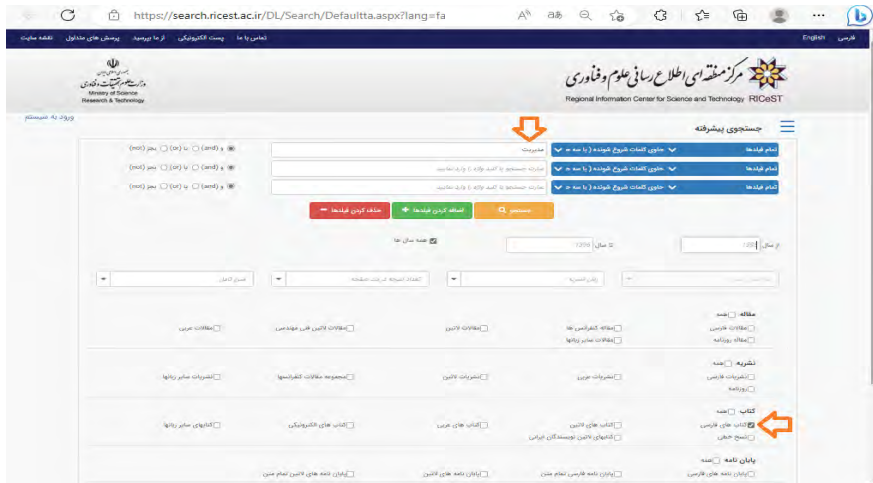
https://search.ricest.ac.ir/DL/Search/Defaultta.aspx?lang=fa

فارسی English

تماس با ما پست الکترونیکی از ما بپرسید پرسش های متداول نقشه سایت

مرکز منطقه ای اطلاع رسانی علوم و فناوری
Regional Information Center for Science and Technology RICeST

وزارت علوم، تحقیقات و فناوری
Ministry of Science Research & Technology

جستجوی پیشرفته

ورود به سیستم

تمام فیلدها | حاوی کلمات شروع شونده ( با سه ح | مدیریت | و (and) یا (or) بجز (not)

تمام فیلدها | حاوی کلمات شروع شونده ( با سه ح | عبارت جستجو یا کلید واژه را وارد نمائید | و (and) یا (or) بجز (not)

تمام فیلدها | حاوی کلمات شروع شونده ( با سه ح | عبارت جستجو یا کلید واژه را وارد نمائید | و (and) یا (or) بجز (not)

جستجو | اضافه کردن فیلدها | حذف کردن فیلدها

از سال 1358 تا سال 1358 همه سال ها

تعداد نتیجه در هر صفحه

مقاله همه
مقالات فارسی | مقاله کنفرانس ها | مقالات لاتین | مقالات لاتین فنی مهندسی | مقالات عربی
مقاله روزنامه | مقالات سایر زبانها

نشریه همه
نشریات فارسی | نشریات عربی | نشریات لاتین | مجموعه مقالات کنفرانسها | نشریات سایر زبانها
روزنامه

کتاب همه
کتاب های فارسی | کتاب های لاتین | کتاب های عربی | کتاب های الکترونیکی | کتابهای سایر زبانها
نسخ خطی | کتابهای لاتین نویسندگان ایرانی

پایان نامه همه
پایان نامه های فارسی | پایان نامه فارسی تمام متن | پایان نامه های لاتین | پایان نامه های لاتین تمام متن